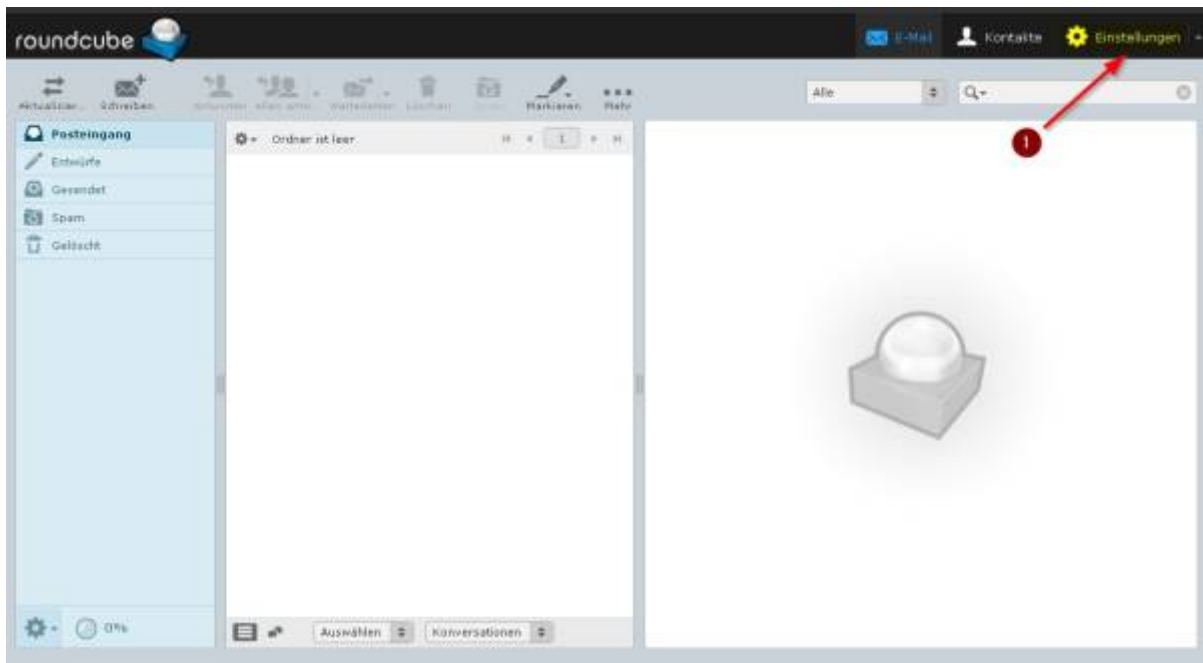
roundcube

E-Mail Kontakte Einstellungen

Aktualisier... Schreiben Antworten Allen antw. Weiterleiten Löschen Spam Markieren Mehr

Alle

Posteingang
Entwürfe
Gesendet
Spam
Gelöscht

Ordner ist leer

1

0%

Auswählen Konversationen